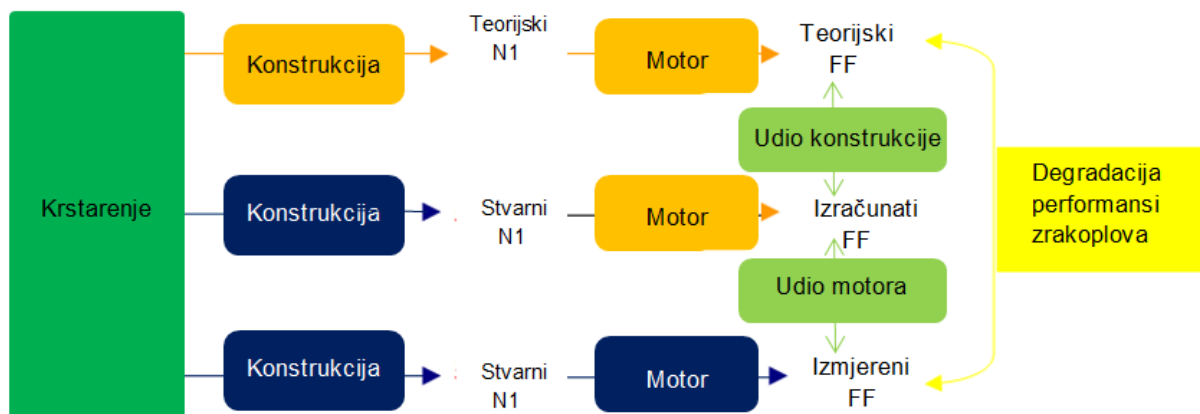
Krstarenje

Konstrukcija

Teorijski N1

Motor

Teorijski FF

Udio konstrukcije

Konstrukcija

Stvarni N1

Motor

Izračunati FF

Udio motora

Konstrukcija

Stvarni N1

Motor

Izmjereni FF

Degradacija performansi zrakoplova